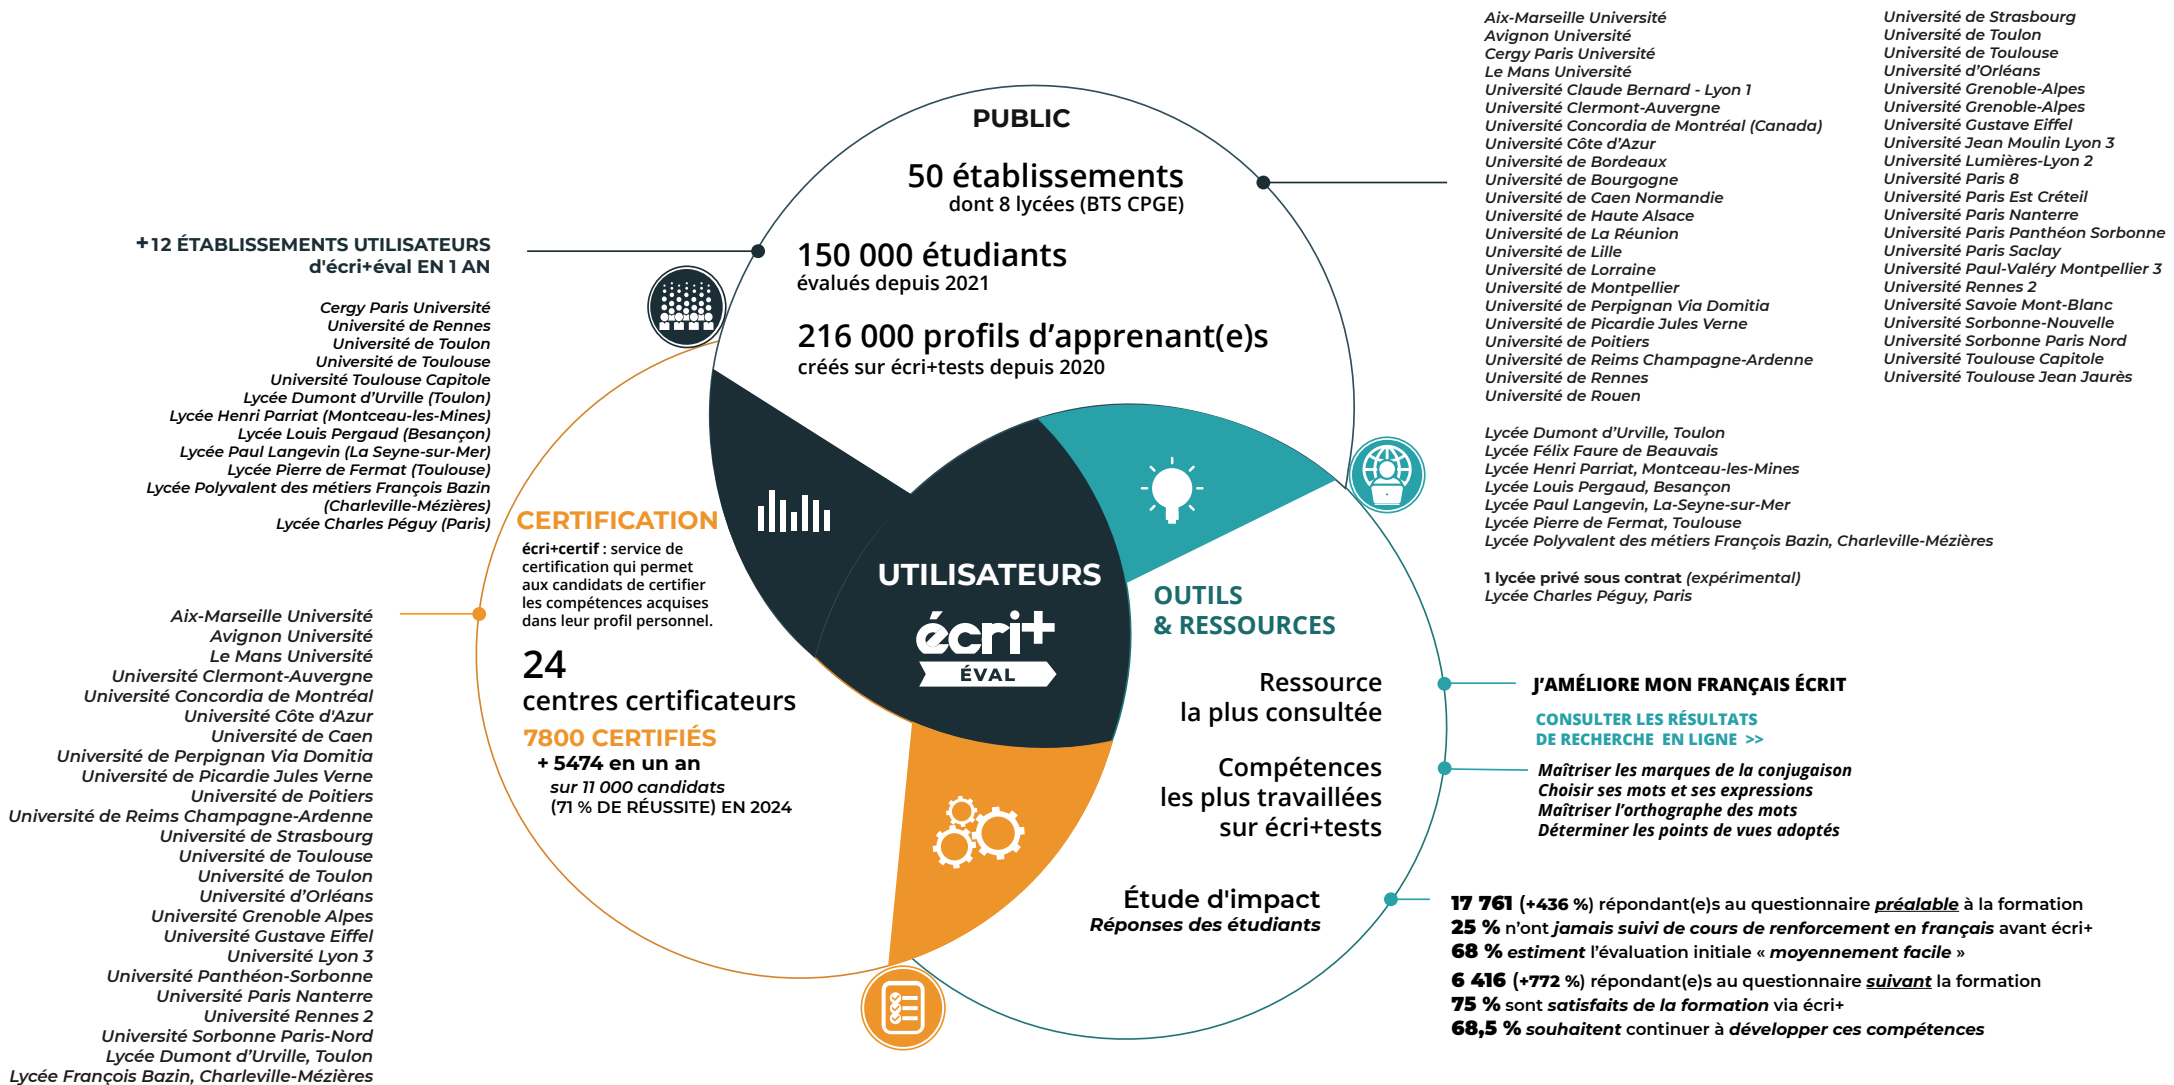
PUBLIC

50 établissements
dont 8 lycées (BTS CPGE)

150 000 étudiants
évalués depuis 2021

216 000 profils d'apprenant(e)s
créés sur écri+tests depuis 2020

Aix-Marseille Université
Avignon Université
Cergy Paris Université
Le Mans Université
Université Claude Bernard - Lyon 1
Université Clermont-Auvergne
Université Concordia de Montréal (Canada)
Université Côte d'Azur
Université de Bordeaux
Université de Bourgogne
Université de Caen Normandie
Université de Haute Alsace
Université de La Réunion
Université de Lille
Université de Lorraine
Université de Montpellier
Université de Perpignan Via Domitia
Université de Picardie Jules Verne
Université de Poitiers
Université de Reims Champagne-Ardenne
Université de Rennes
Université de Rouen

Université de Strasbourg
Université de Toulon
Université de Toulouse
Université d'Orléans
Université Grenoble-Alpes
Université Grenoble-Alpes
Université Gustave Eiffel
Université Jean Moulin Lyon 3
Université Lumières-Lyon 2
Université Paris 8
Université Paris Est Créteil
Université Paris Nanterre
Université Paris Panthéon Sorbonne
Université Paris Saclay
Université Paul-Valéry Montpellier 3
Université Rennes 2
Université Savoie Mont-Blanc
Université Sorbonne-Nouvelle
Université Sorbonne Paris Nord
Université Toulouse Capitole
Université Toulouse Jean Jaurès

Lycée Dumont d'Urville, Toulon
Lycée Félix Faure de Beauvais
Lycée Henri Parriat, Montceau-les-Mines
Lycée Louis Pergaud, Besançon
Lycée Paul Langevin, La-Seyne-sur-Mer
Lycée Pierre de Fermat, Toulouse
Lycée Polyvalent des métiers François Bazin, Charleville-Mézières

1 lycée privé sous contrat (expérimental)
Lycée Charles Péguy, Paris

+12 ÉTABLISSEMENTS UTILISATEURS
d'écri+éval EN 1 AN

Cergy Paris Université
Université de Rennes
Université de Toulon
Université de Toulouse
Université Toulouse Capitole
Lycée Dumont d'Urville (Toulon)
Lycée Henri Parriat (Montceau-les-Mines)
Lycée Louis Pergaud (Besançon)
Lycée Paul Langevin (La Seyne-sur-Mer)
Lycée Pierre de Fermat (Toulouse)
Lycée Polyvalent des métiers François Bazin
(Charleville-Mézières)
Lycée Charles Péguy (Paris)

CERTIFICATION
écri+certif : service de certification qui permet aux candidats de certifier les compétences acquises dans leur profil personnel.

24
centres certificateurs
7800 CERTIFIÉS
+ 5474 en un an
sur 11 000 candidats
(71 % DE RÉUSSITE) EN 2024

UTILISATEURS
écri+
ÉVAL

OUTILS
& RESSOURCES

Ressource
la plus consultée

Compétences
les plus travaillées
sur écri+tests

Étude d'impact
Réponses des étudiants

J'AMÉLIORE MON FRANÇAIS ÉCRIT
CONSULTER LES RÉSULTATS
DE RECHERCHE EN LIGNE >>

Maîtriser les marques de la conjugaison
Choisir ses mots et ses expressions
Maîtriser l'orthographe des mots
Déterminer les points de vues adoptés

17 761 (+436 %) répondant(e)s au questionnaire préalable à la formation
25 % n'ont jamais suivi de cours de renforcement en français avant écri+
68 % estiment l'évaluation initiale « moyennement facile »
6 416 (+772 %) répondant(e)s au questionnaire suivant la formation
75 % sont satisfaits de la formation via écri+
68,5 % souhaitent continuer à développer ces compétences

Aix-Marseille Université
Avignon Université
Le Mans Université
Université Clermont-Auvergne
Université Concordia de Montréal
Université Côte d'Azur
Université de Caen
Université de Perpignan Via Domitia
Université de Picardie Jules Verne
Université de Poitiers
Université de Reims Champagne-Ardenne
Université de Strasbourg
Université de Toulouse
Université de Toulon
Université d'Orléans
Université Grenoble Alpes
Université Gustave Eiffel
Université Lyon 3
Université Panthéon-Sorbonne
Université Paris Nanterre
Université Rennes 2
Université Sorbonne Paris-Nord
Lycée Dumont d'Urville, Toulon
Lycée François Bazin, Charleville-Mézières